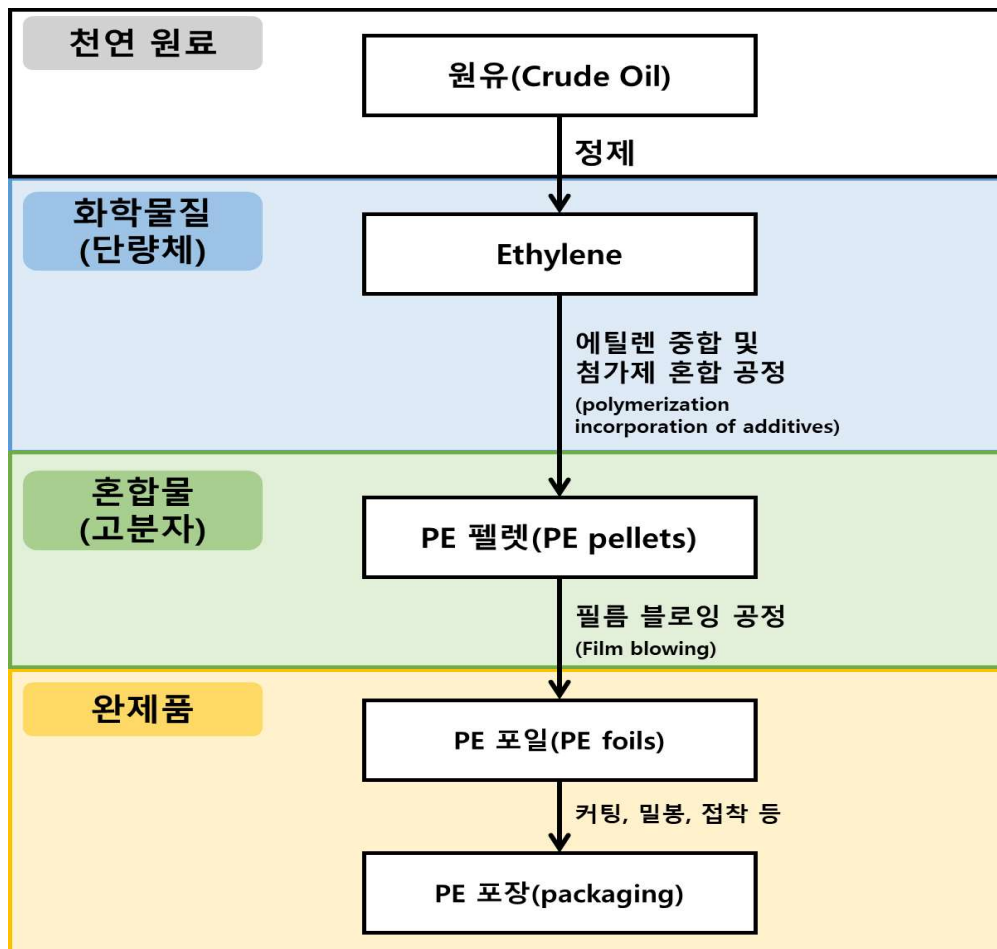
천연 원료

원유(Crude Oil)

정제

화학물질 (단량체)

Ethylene

에틸렌 중합 및 첨가제 혼합 공정

(polymerization incorporation of additives)

혼합물 (고분자)

PE 펠렛(PE pellets)

필름 블로잉 공정

(Film blowing)

완제품

PE 포일(PE foils)

커팅, 밀봉, 접착 등

PE 포장(packaging)